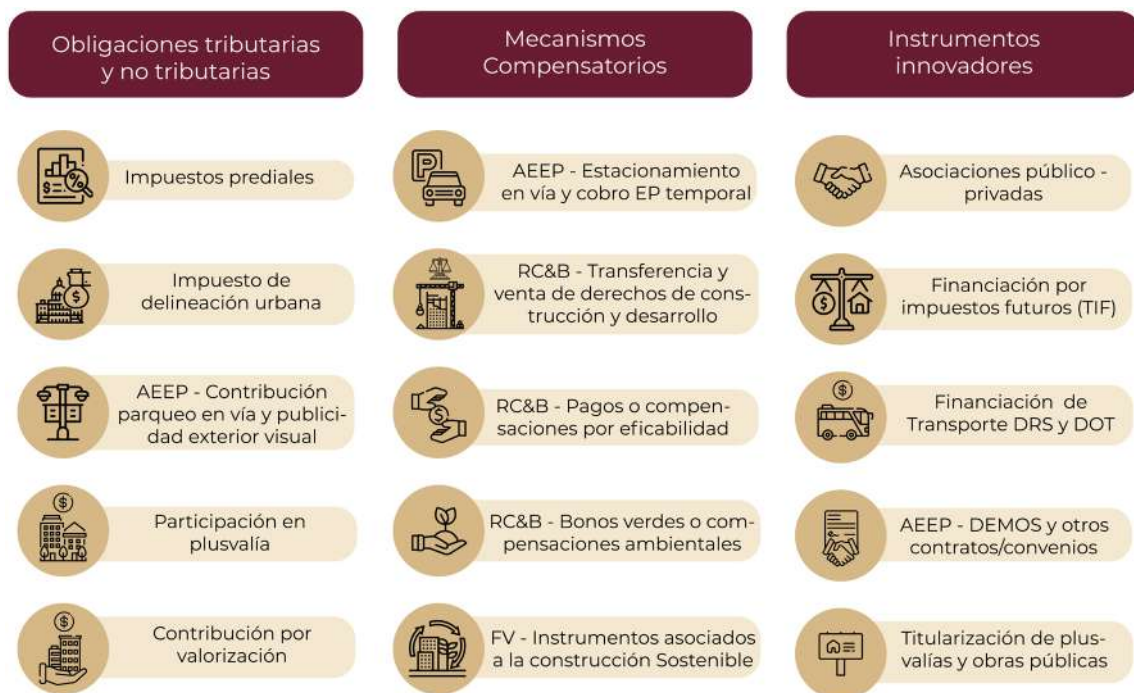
Obligaciones tributarias y no tributarias

Impuestos prediales

Impuesto de delineación urbana

AEEP - Contribución parqueo en vía y publicidad exterior visual

Participación en plusvalía

Contribución por valorización

Mecanismos Compensatorios

AEEP - Estacionamiento en vía y cobro EP temporal

RC&B - Transferencia y venta de derechos de construcción y desarrollo

RC&B - Pagos o compensaciones por eficabilidad

RC&B - Bonos verdes o compensaciones ambientales

FV - Instrumentos asociados a la construcción Sostenible

Instrumentos innovadores

Asociaciones público - privadas

Financiación por impuestos futuros (TIF)

Financiación de Transporte DRS y DOT

AEEP - DEMOS y otros contratos/convenios

Titularización de plusvalías y obras públicas